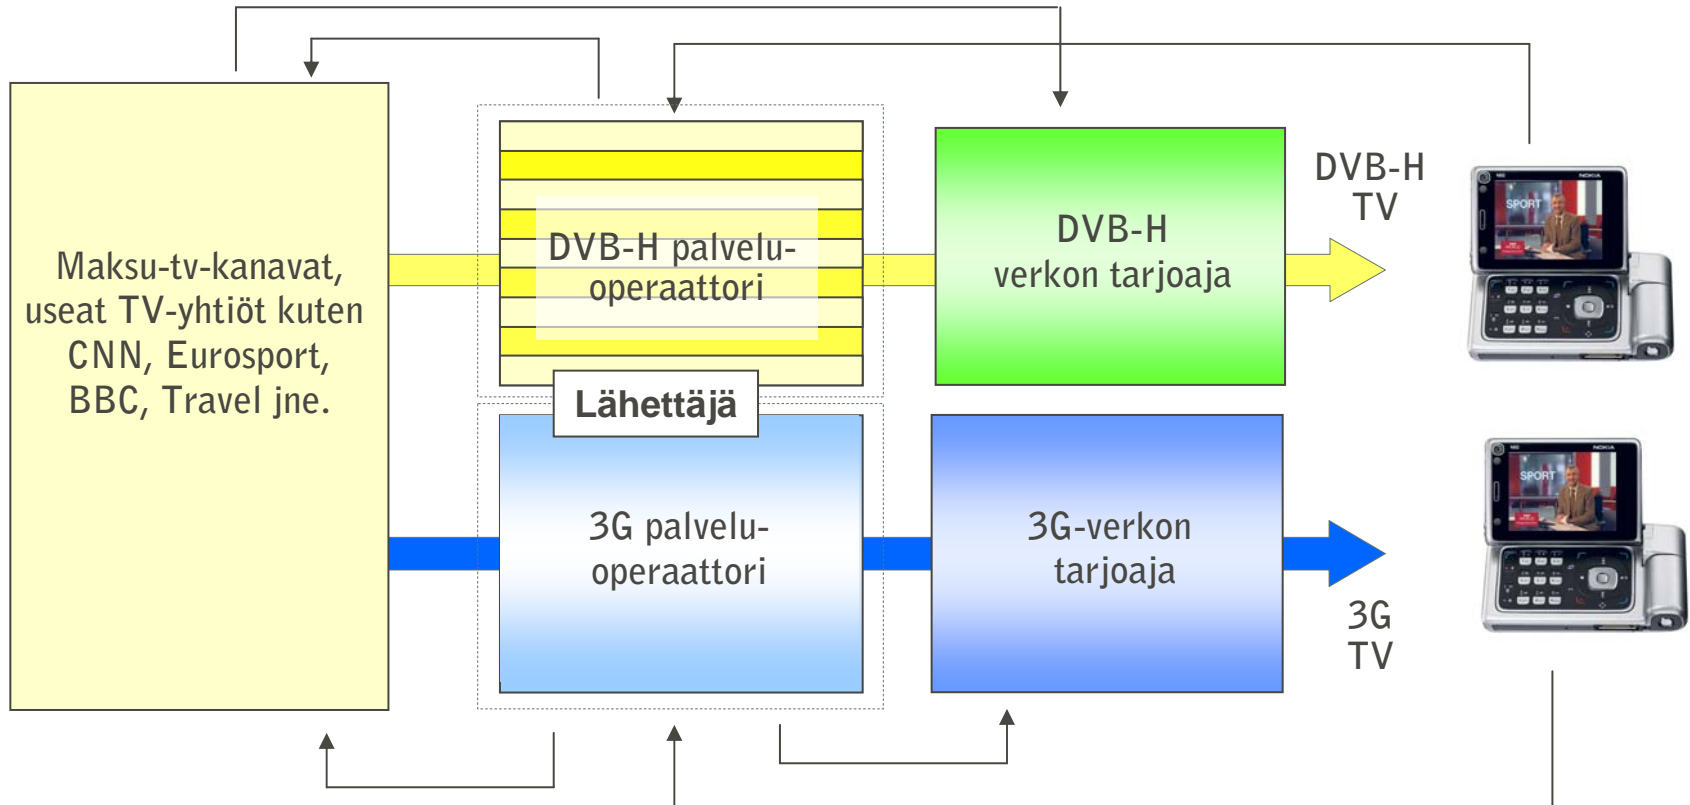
Maksu-tv-kanavat, useat TV-yhtiöt kuten CNN, Eurosport, BBC, Travel jne.

DVB-H palvelu-operaattori

Lähettäjä

3G palvelu-operaattori

DVB-H verkon tarjoaja

3G-verkon tarjoaja

DVB-H TV

3G TV

SPORT

SPORT